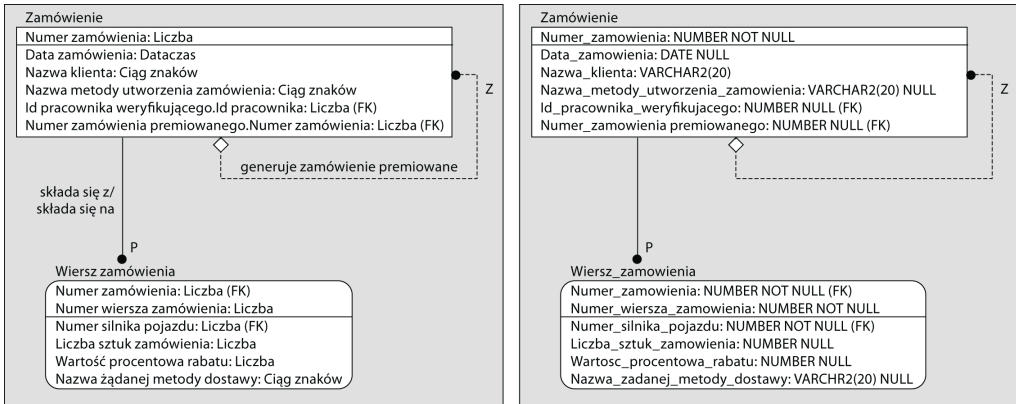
Zamówienie

Numer zamówienia: Liczba

Data zamówienia: Dataczas
Nazwa klienta: Ciąg znaków
Nazwa metody utworzenia zamówienia: Ciąg znaków
Id pracownika weryfikującego.Id pracownika: Liczba (FK)
Numer zamówienia premiowanego.Numer zamówienia: Liczba (FK)

Z

generuje zamówienie premiowane

składa się z/
składa się na

P

Wiersz zamówienia

Numer zamówienia: Liczba (FK)
Numer wiersza zamówienia: Liczba

Numer silnika pojazdu: Liczba (FK)
Liczba sztuk zamówienia: Liczba
Wartość procentowa rabatu: Liczba
Nazwa żądanej metody dostawy: Ciąg znaków

Zamówienie

Numer_zamowienia: NUMBER NOT NULL

Data_zamowienia: DATE NULL
Nazwa_klienta: VARCHAR2(20)
Nazwa_metody_utworzenia_zamowienia: VARCHAR2(20) NULL
Id_pracownika_weryfikujacego: NUMBER NULL (FK)
Numer_zamowienia premiowanego: NUMBER NULL (FK)

Z

P

Wiersz_zamowienia

Numer_zamowienia: NUMBER NOT NULL (FK)
Numer_wiersza_zamowienia: NUMBER NOT NULL

Numer_silnika_pojazdu: NUMBER NOT NULL (FK)
Liczba_sztuk_zamowienia: NUMBER NULL
Wartosc_procentowa_rabatu: NUMBER NULL
Nazwa_zadanej_metody_dostawy: VARCHR2(20) NULL